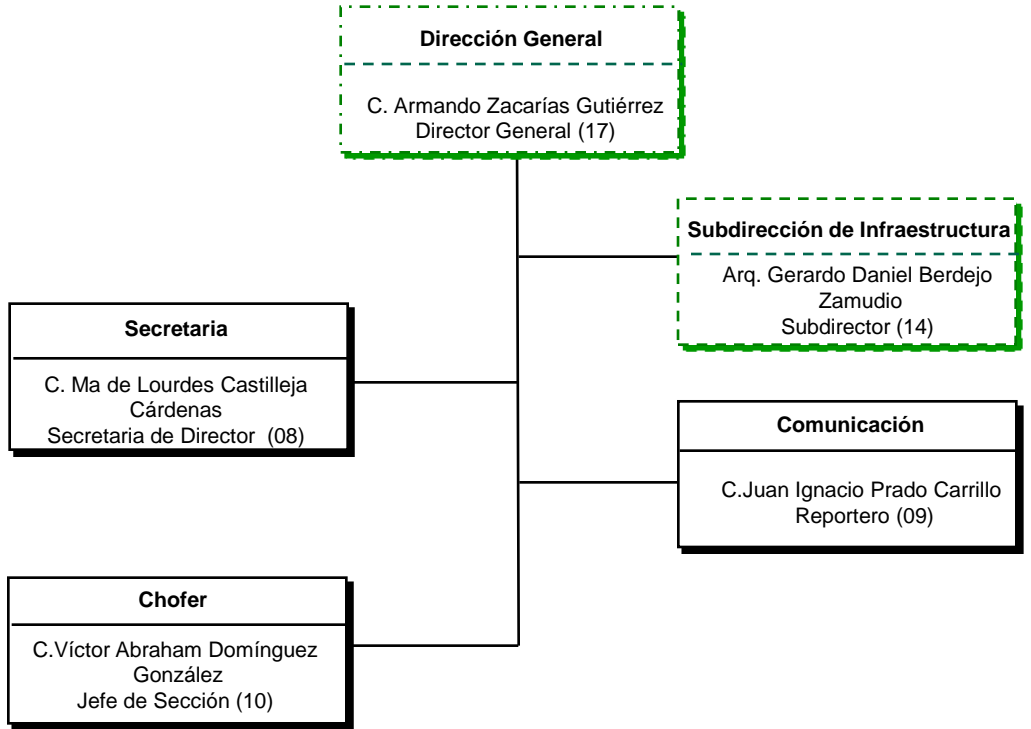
Dirección General

C. Armando Zacarías Gutiérrez
Director General (17)

Subdirección de Infraestructura

Arq. Gerardo Daniel Berdejo Zamudio
Subdirector (14)

Secretaria

C. Ma de Lourdes Castilleja Cárdenas
Secretaria de Director (08)

Comunicación

C.Juan Ignacio Prado Carrillo
Reportero (09)

Chofer

C.Víctor Abraham Domínguez González
Jefe de Sección (10)